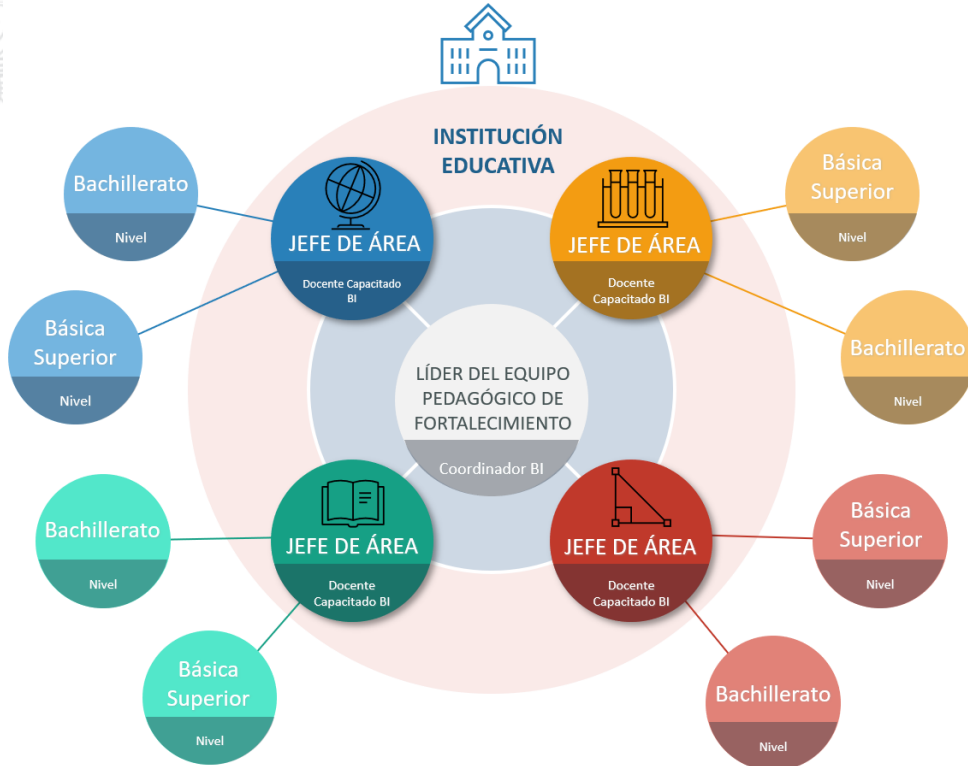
INSTITUCIÓN EDUCATIVA

Bachillerato
Nivel

JEFE DE ÁREA
Docente Capacitado BI

JEFE DE ÁREA
Docente Capacitado BI

Básica Superior
Nivel

Básica Superior
Nivel

LÍDER DEL EQUIPO PEDAGÓGICO DE FORTALECIMIENTO
Coordinador BI

Bachillerato
Nivel

Bachillerato
Nivel

JEFE DE ÁREA
Docente Capacitado BI

JEFE DE ÁREA
Docente Capacitado BI

Básica Superior
Nivel

Básica Superior
Nivel

Bachillerato
Nivel